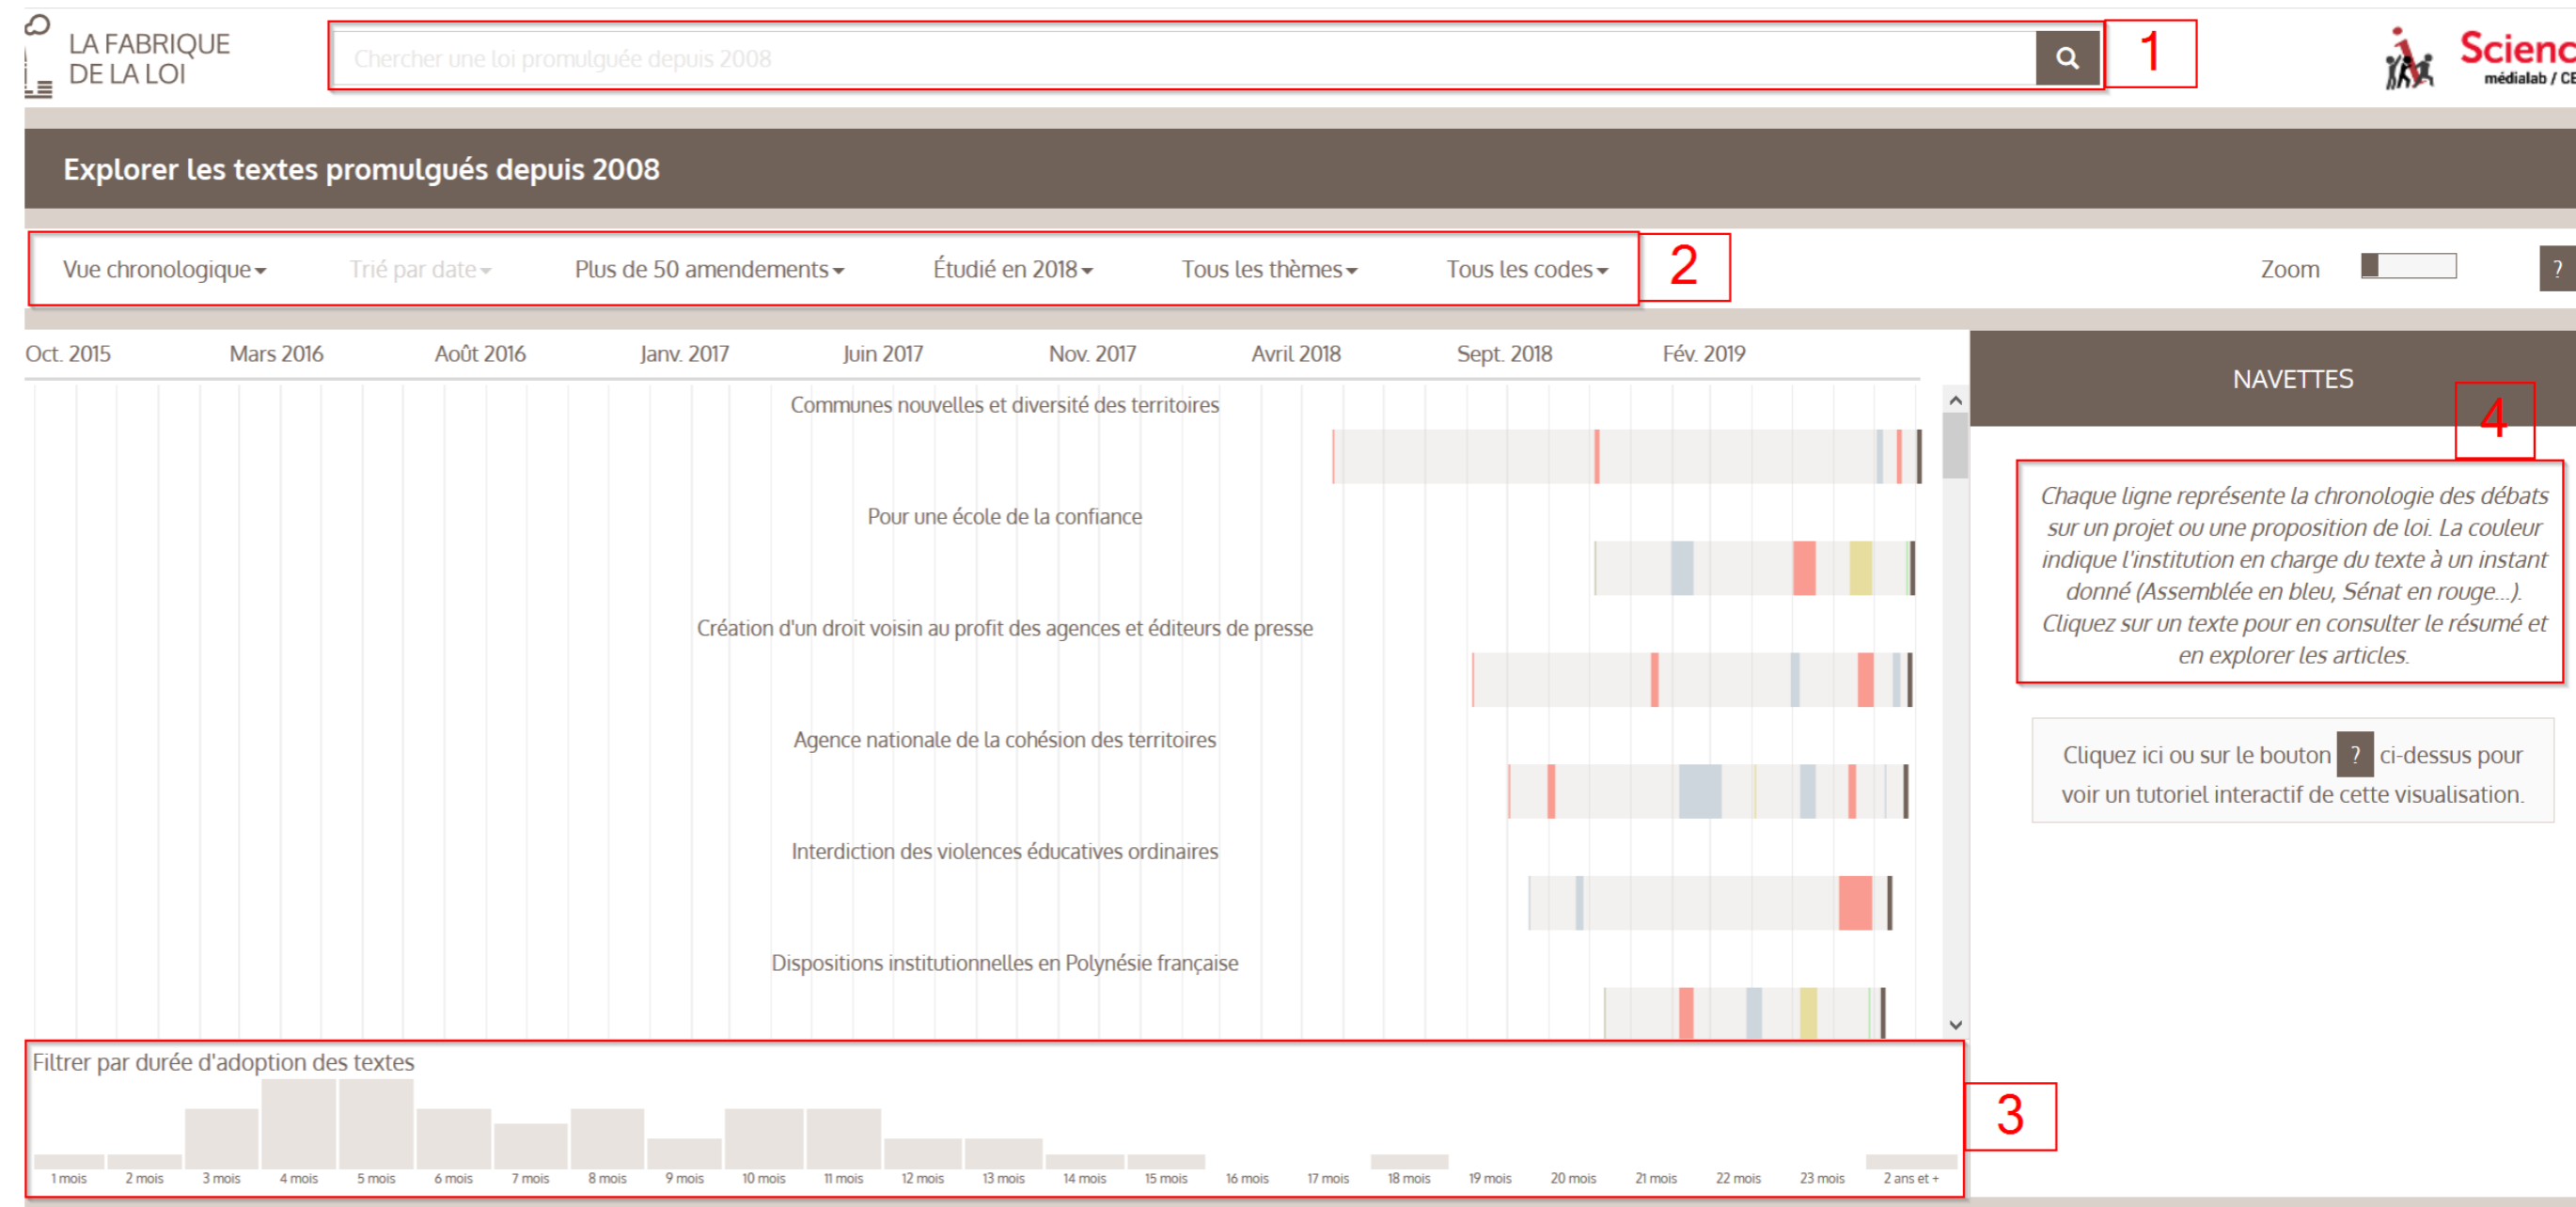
LA FABRIQUE DE LA LOI

Chercher une loi promulguée depuis 2008

1

Scienc
médialab / CE

Explorer les textes promulgués depuis 2008

Vue chronologique ▾ Trié par date ▾ Plus de 50 amendements ▾ Étudié en 2018 ▾ Tous les thèmes ▾ Tous les codes ▾

2

Zoom

?

Oct. 2015 Mars 2016 Août 2016 Janv. 2017 Juin 2017 Nov. 2017 Avril 2018 Sept. 2018 Fév. 2019

Communes nouvelles et diversité des territoires

Pour une école de la confiance

Création d'un droit voisin au profit des agences et éditeurs de presse

Agence nationale de la cohésion des territoires

Interdiction des violences éducatives ordinaires

Dispositions institutionnelles en Polynésie française

NAVETTES

4

Chaque ligne représente la chronologie des débats sur un projet ou une proposition de loi. La couleur indique l'institution en charge du texte à un instant donné (Assemblée en bleu, Sénat en rouge...). Cliquez sur un texte pour en consulter le résumé et en explorer les articles.

Cliquez ici ou sur le bouton ? ci-dessus pour voir un tutoriel interactif de cette visualisation.

Filtrer par durée d'adoption des textes

3

1 mois 2 mois 3 mois 4 mois 5 mois 6 mois 7 mois 8 mois 9 mois 10 mois 11 mois 12 mois 13 mois 14 mois 15 mois 16 mois 17 mois 18 mois 19 mois 20 mois 21 mois 22 mois 23 mois 2 ans et +